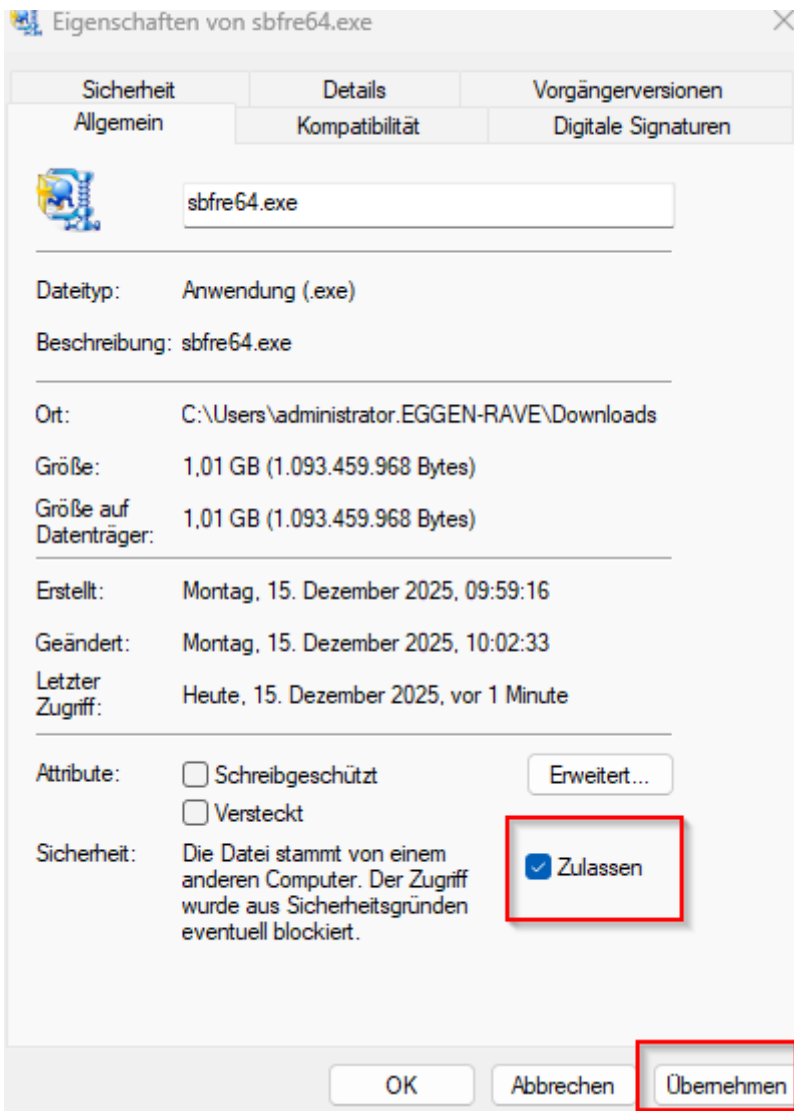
Eigenschaften von sbfre64.exe

Sicherheit | Details | Vorgängerversionen
Allgemein | Kompatibilität | Digitale Signaturen

sbfre64.exe

Dateityp: Anwendung (.exe)

Beschreibung: sbfre64.exe

Ort: C:\Users\administrator.EGGEN-RAVE\Downloads

Größe: 1,01 GB (1.093.459.968 Bytes)

Größe auf Datenträger: 1,01 GB (1.093.459.968 Bytes)

Erstellt: Montag, 15. Dezember 2025, 09:59:16

Geändert: Montag, 15. Dezember 2025, 10:02:33

Letzter Zugriff: Heute, 15. Dezember 2025, vor 1 Minute

Attribute: Schreibgeschützt Versteckt Erweitert...

Sicherheit: Die Datei stammt von einem anderen Computer. Der Zugriff wurde aus Sicherheitsgründen eventuell blockiert. Zulassen

OK Abbrechen Übernehmen